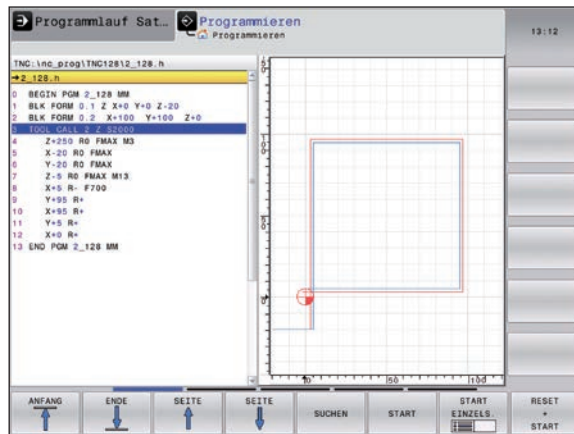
Programmlauf Sat… Programmieren
Programmieren

13:12

TNC:\nc_prog\TNC128\2_128.h
→2_128.h
0 BEGIN PGM 2_128 MM
1 BLK FORM 0.1 Z X+0 Y+0 Z-20
2 BLK FORM 0.2 X+100 Y+100 Z+0
3 TOOL CALL 2 Z S2000
4 Z+250 R0 FMAX M3
5 X-20 R0 FMAX
6 Y-20 R0 FMAX
7 Z-5 R0 FMAX M13
8 X+5 R- F700
9 Y+95 R+
10 X+95 R+
11 Y+5 R+
12 X+0 R+
13 END PGM 2_128 MM

50
100
0
50
100

ANFANG
ENDE
SEITE
SEITE
SUCHEN
START
START EINZELS.
RESET + START